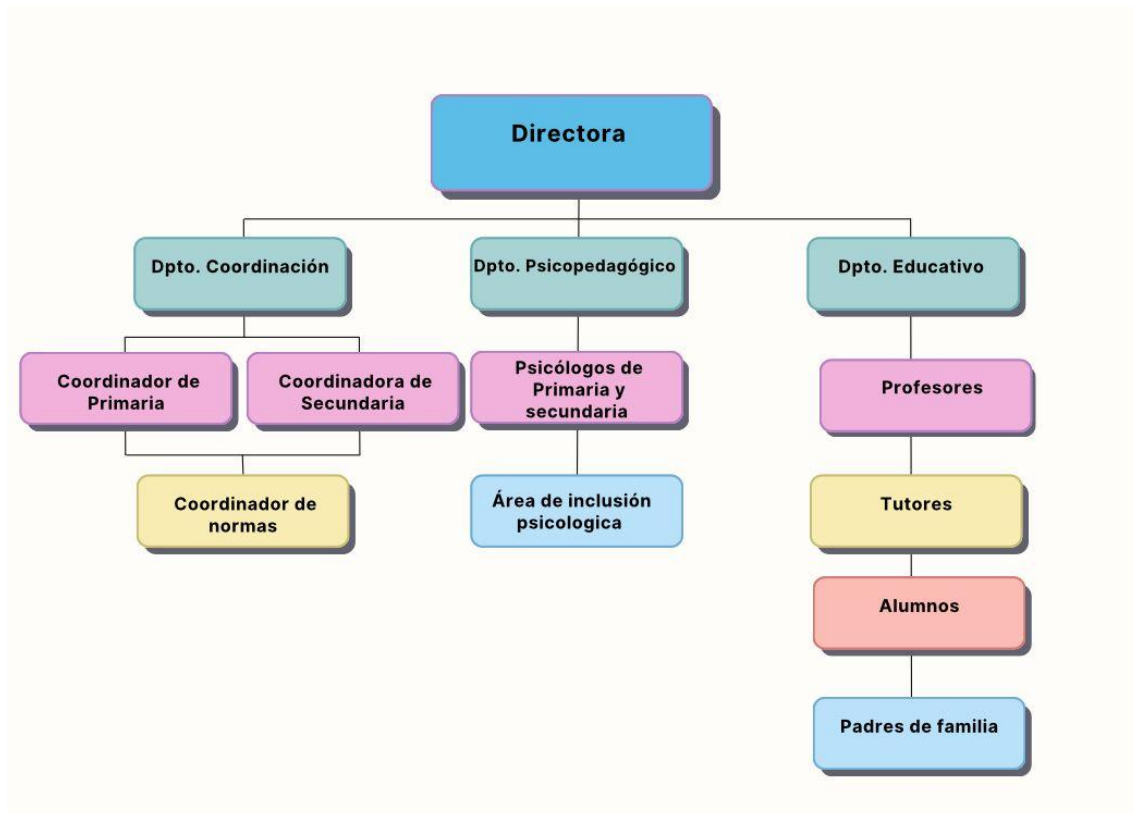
Directora

Dpto. Coordinación

Dpto. Psicopedagógico

Dpto. Educativo

Coordinador de Primaria

Coordinadora de Secundaria

Psicólogos de Primaria y secundaria

Profesores

Coordinador de normas

Área de inclusión psicologica

Tutores

Alumnos

Padres de familia